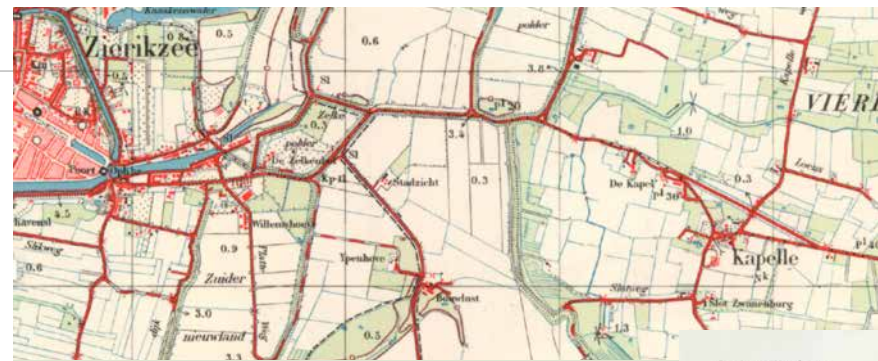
Zierikzee
0.5
0.6
polder
3.8
Sl
Zelke
polder
0.5
De Zelkendijk
Sl
Sl
3.4
Kp 41
Stadzicht
0.3
1.0
VIER
De Kapel
P 38
0.3
Poort
Kavenal
4.5
Willemshoeve
0.9
Zuider
Ypenhove
Kapelle
Sk
Slotweg
0.6
3.0
nieuwland
Boerelust
Slot Zwanenburg
1.3
0.5
3.3
Kapelle
Loeuw
P 40